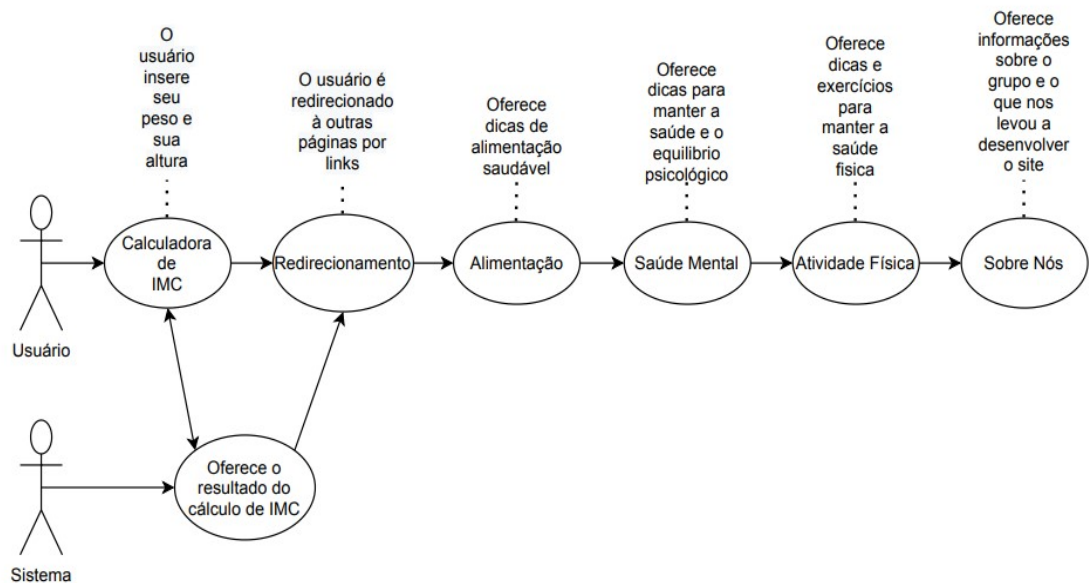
O usuário insere seu peso e sua altura

O usuário é redirecionado à outras páginas por links

Oferece dicas de alimentação saudável

Oferece dicas para manter a saúde e o equilibrio psicológico

Oferece dicas e exercícios para manter a saúde fisica

Oferece informações sobre o grupo e o que nos levou a desenvolver o site

Calculadora de IMC

Redirecionamento

Alimentação

Saúde Mental

Atividade Física

Sobre Nós

Usuário

Oferece o resultado do cálculo de IMC

Sistema